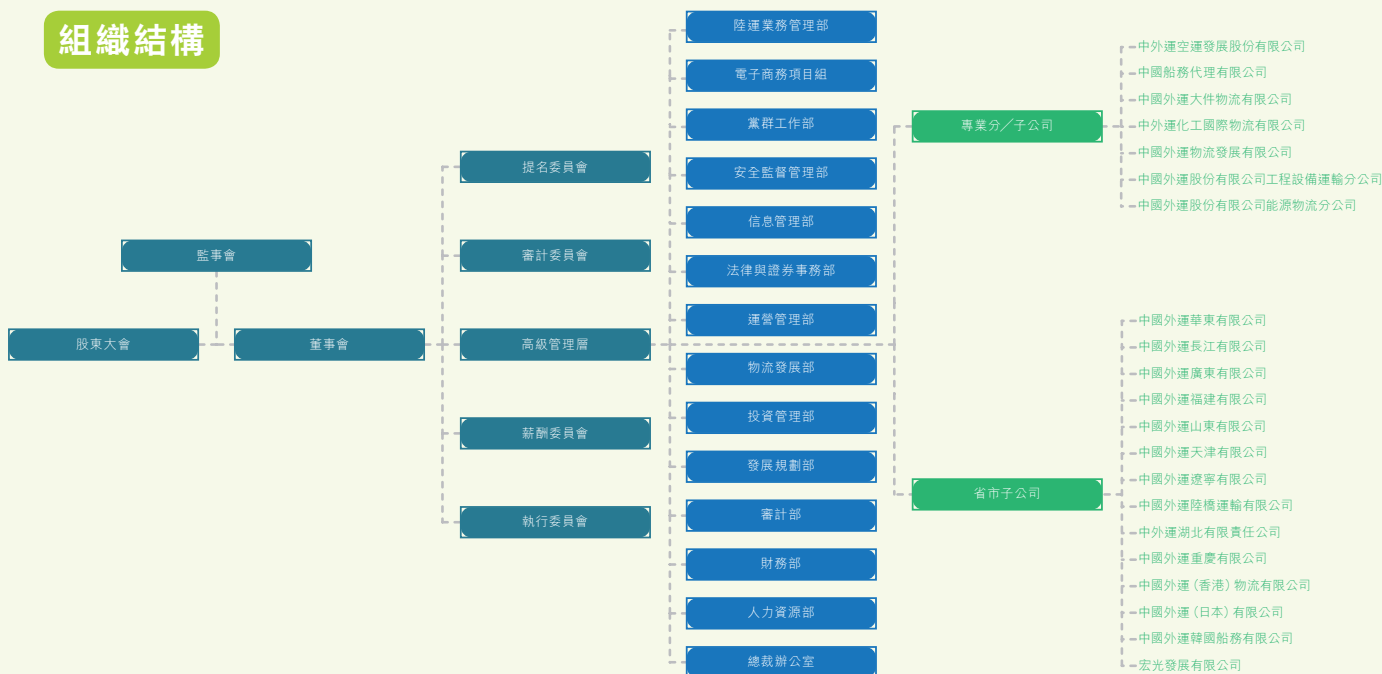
組織結構

股東大會

監事會

董事會

提名委員會

審計委員會

高級管理層

薪酬委員會

執行委員會

陸運業務管理部

電子商務項目組

黨群工作部

安全監督管理部

信息管理部

法律與證券事務部

運營管理部

物流發展部

投資管理部

發展規劃部

審計部

財務部

人力資源部

總裁辦公室

專業分／子公司

中外運空運發展股份有限公司
中國船務代理有限公司
中國外運大件物流有限公司
中外運化工國際物流有限公司
中國外運物流發展有限公司
中國外運股份有限公司工程設備運輸分公司
中國外運股份有限公司能源物流分公司

省市子公司

中國外運華東有限公司
中國外運長江有限公司
中國外運廣東有限公司
中國外運福建有限公司
中國外運山東有限公司
中國外運天津有限公司
中國外運遼寧有限公司
中國外運陸橋運輸有限公司
中外運湖北有限責任公司
中國外運重慶有限公司
中國外運（香港）物流有限公司
中國外運（日本）有限公司
中國外運韓國船務有限公司
宏光發展有限公司